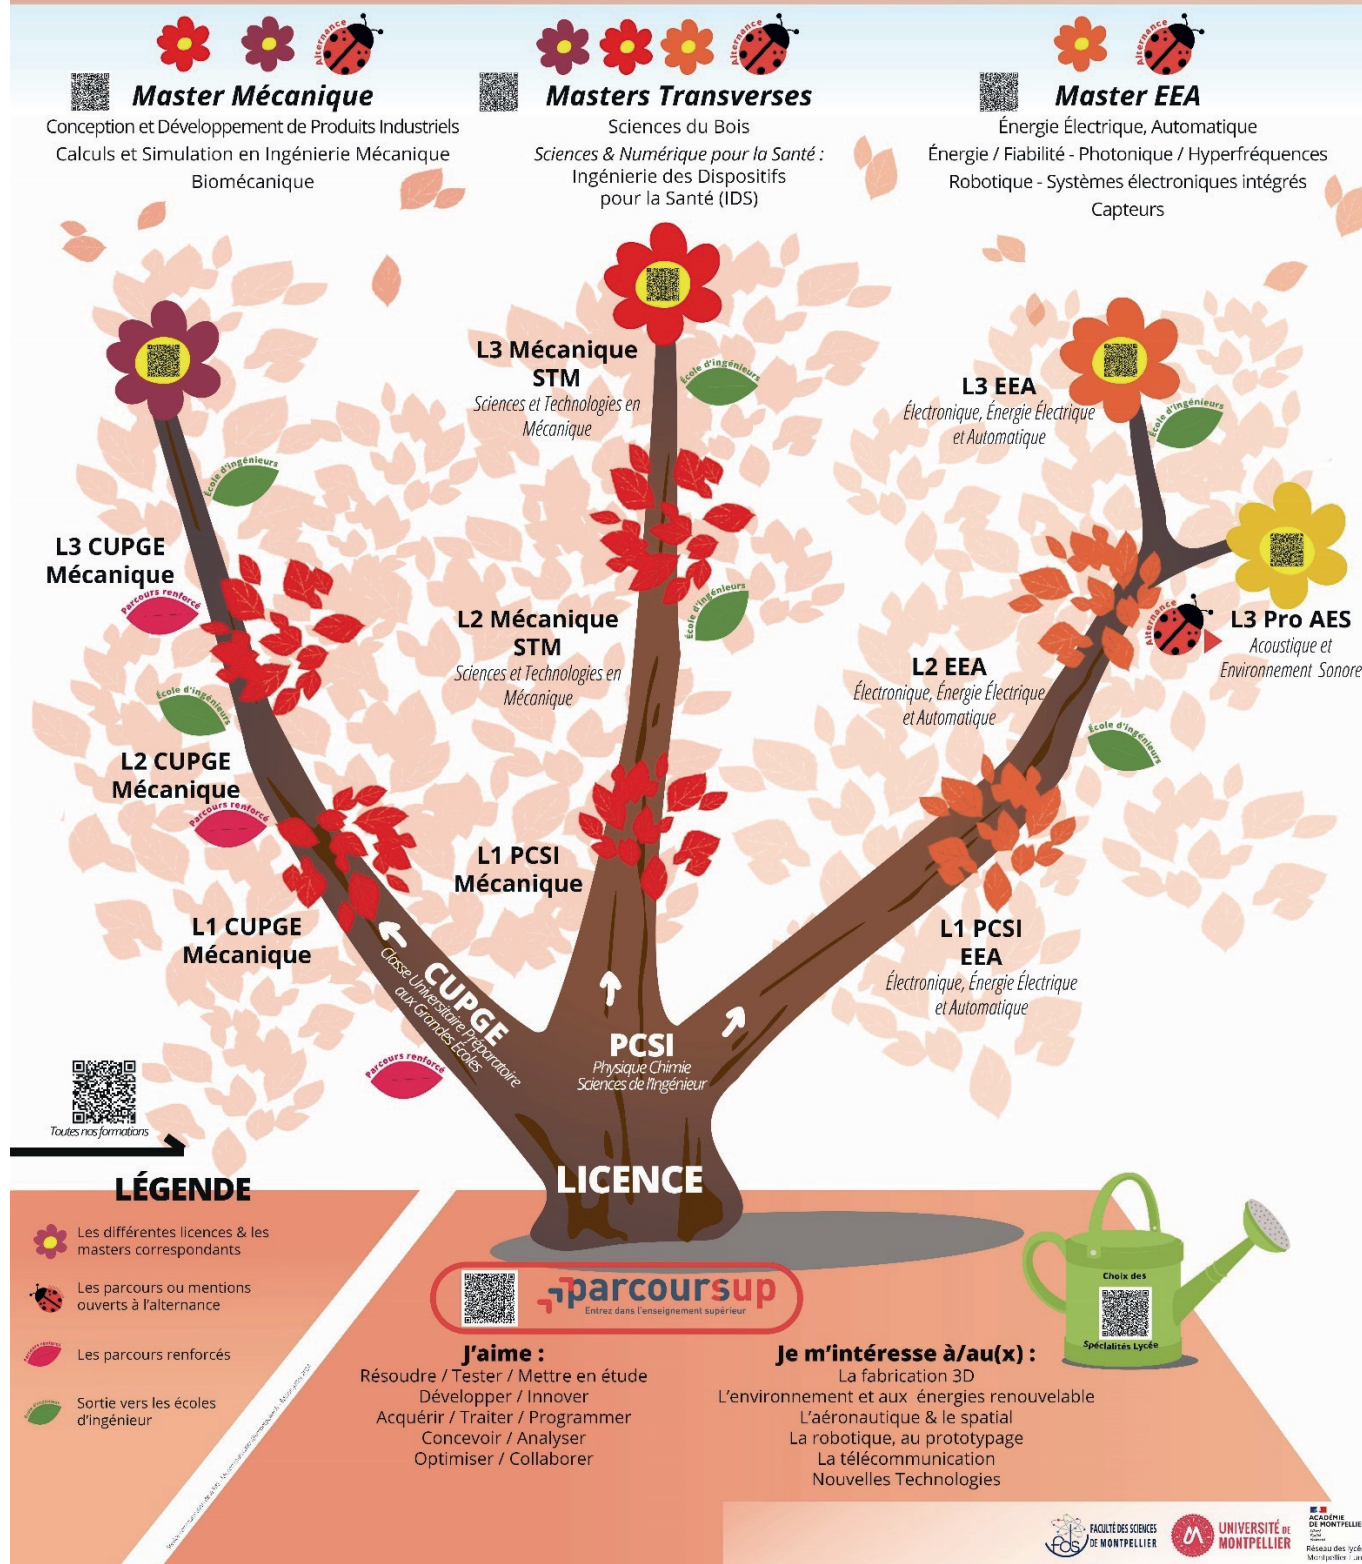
Alternance

Master Mécanique
Conception et Développement de Produits Industriels
Calculs et Simulation en Ingénierie Mécanique
Biomécanique

Alternance

Masters Transverses
Sciences du Bois
Sciences & Numérique pour la Santé : Ingénierie des Dispositifs pour la Santé (IDS)

Alternance

Master EEA
Énergie Électrique, Automatique
Énergie / Fiabilité - Photonique / Hyperfréquences
Robotique - Systèmes électroniques intégrés
Capteurs

L3 Mécanique STM
Sciences et Technologies en Mécanique

École d'ingénieurs

L3 EEA
Électronique, Énergie Électrique et Automatique

École d'ingénieurs

École d'ingénieurs

L3 CUPGE Mécanique

Parcours renforcé

L2 Mécanique STM
Sciences et Technologies en Mécanique

École d'ingénieurs

Alternance

L3 Pro AES
Acoustique et Environnement Sonore

École d'ingénieurs

L2 EEA
Électronique, Énergie Électrique et Automatique

École d'ingénieurs

L2 CUPGE Mécanique

Parcours renforcé

L1 PCSI Mécanique

L1 CUPGE Mécanique

L1 PCSI EEA
Électronique, Énergie Électrique et Automatique

CUPGE
Classe Universitaire Préparatoire aux Grandes Écoles

PCSI
Physique Chimie Sciences de l'Ingénieur

Parcours renforcé

Toutes nos formations

LICENCE

LÉGENDE
Les différentes licences & les masters correspondants
Les parcours ou mentions ouverts à l'alternance
Les parcours renforcés
Sortie vers les écoles d'ingénieur

parcoursup
Entrez dans l'enseignement supérieur

Choix des Spécialités Lycée

J'aime :
Résoudre / Tester / Mettre en étude
Développer / Innover
Acquérir / Traiter / Programmer
Concevoir / Analyser
Optimiser / Collaborer

Je m'intéresse à/au(x) :
La fabrication 3D
L'environnement et aux énergies renouvelable
L'aéronautique & le spatial
La robotique, au prototypage
La télécommunication
Nouvelles Technologies

FACULTÉ DES SCIENCES DE MONTPELLIER
UNIVERSITÉ DE MONTPELLIER
ACADÉMIE DE MONTPELLIER
Réseau des lycées Montpellier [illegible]